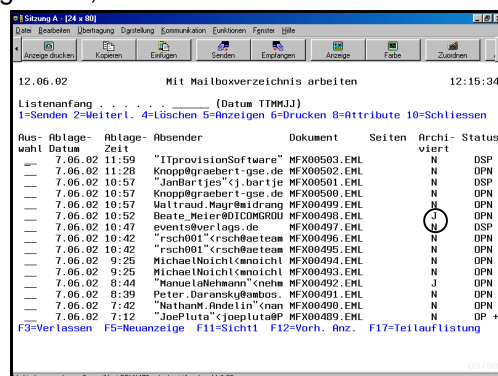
Sitzung A - [24 x 80]

Datei Bearbeiten Übertragung Darstellung Kommunikation Funktionen Fenster Hilfe

Anzeige drucken Kopieren Einfügen Senden Empfangen Anzeige Farbe Zuordnen

12.06.02 Mit Mailboxverzeichnis arbeiten 12:15:34

Listenanfang . . . . . . ______ (Datum TTMMJJ)
1=Senden 2=Weiterl. 4=Löschen 5=Anzeigen 6=Drucken 8=Attribute 10=Schliessen

| Aus-wahl | Ablage-Datum | Ablage-Zeit | Absender | Dokument | Seiten | Archi-viert | Status |
|---|---|---|---|---|---|---|---|
| _ | 7.06.02 | 11:59 | "ITprovisionSoftware" | MFX00503.EML | | N | DSP |
| __ | 7.06.02 | 11:28 | Knopp@graebert-gse.de | MFX00502.EML | | N | OPN |
| __ | 7.06.02 | 10:57 | "JanBartjes"<j.bartje | MFX00501.EML | | N | OPN |
| __ | 7.06.02 | 10:57 | Knopp@graebert-gse.de | MFX00500.EML | | N | OPN |
| __ | 7.06.02 | 10:57 | Waltraud.Mayr@midrang | MFX00499.EML | | N | OPN |
| __ | 7.06.02 | 10:52 | Beate_Meier@DICOMGROU | MFX00498.EML | | J | DSP |
| __ | 7.06.02 | 10:47 | events@verlags.de | MFX00497.EML | | N | DSP |
| __ | 7.06.02 | 10:42 | "rsch001"<rsch@aeteam | MFX00496.EML | | N | OPN |
| __ | 7.06.02 | 10:42 | "rsch001"<rsch@aeteam | MFX00495.EML | | N | OPN |
| __ | 7.06.02 | 9:25 | MichaelNoichl<mnoichl | MFX00494.EML | | N | OPN |
| __ | 7.06.02 | 9:25 | MichaelNoichl<mnoichl | MFX00493.EML | | N | OPN |
| __ | 7.06.02 | 8:44 | "ManuelaNehmann"<nehm | MFX00492.EML | | J | DSP |
| __ | 7.06.02 | 8:39 | Peter.Daransky@ambos. | MFX00491.EML | | N | OPN |
| __ | 7.06.02 | 7:42 | "NathanM.Andelin"<nam | MFX00490.EML | | N | OPN |
| __ | 7.06.02 | 7:12 | "JoePluta"<joepluta@P | MFX00489.EML | | N | OP + |

F3=Verlassen F5=Neuanzeige F11=Sicht1 F12=Vorh. Anz. F17=Teilauflistung